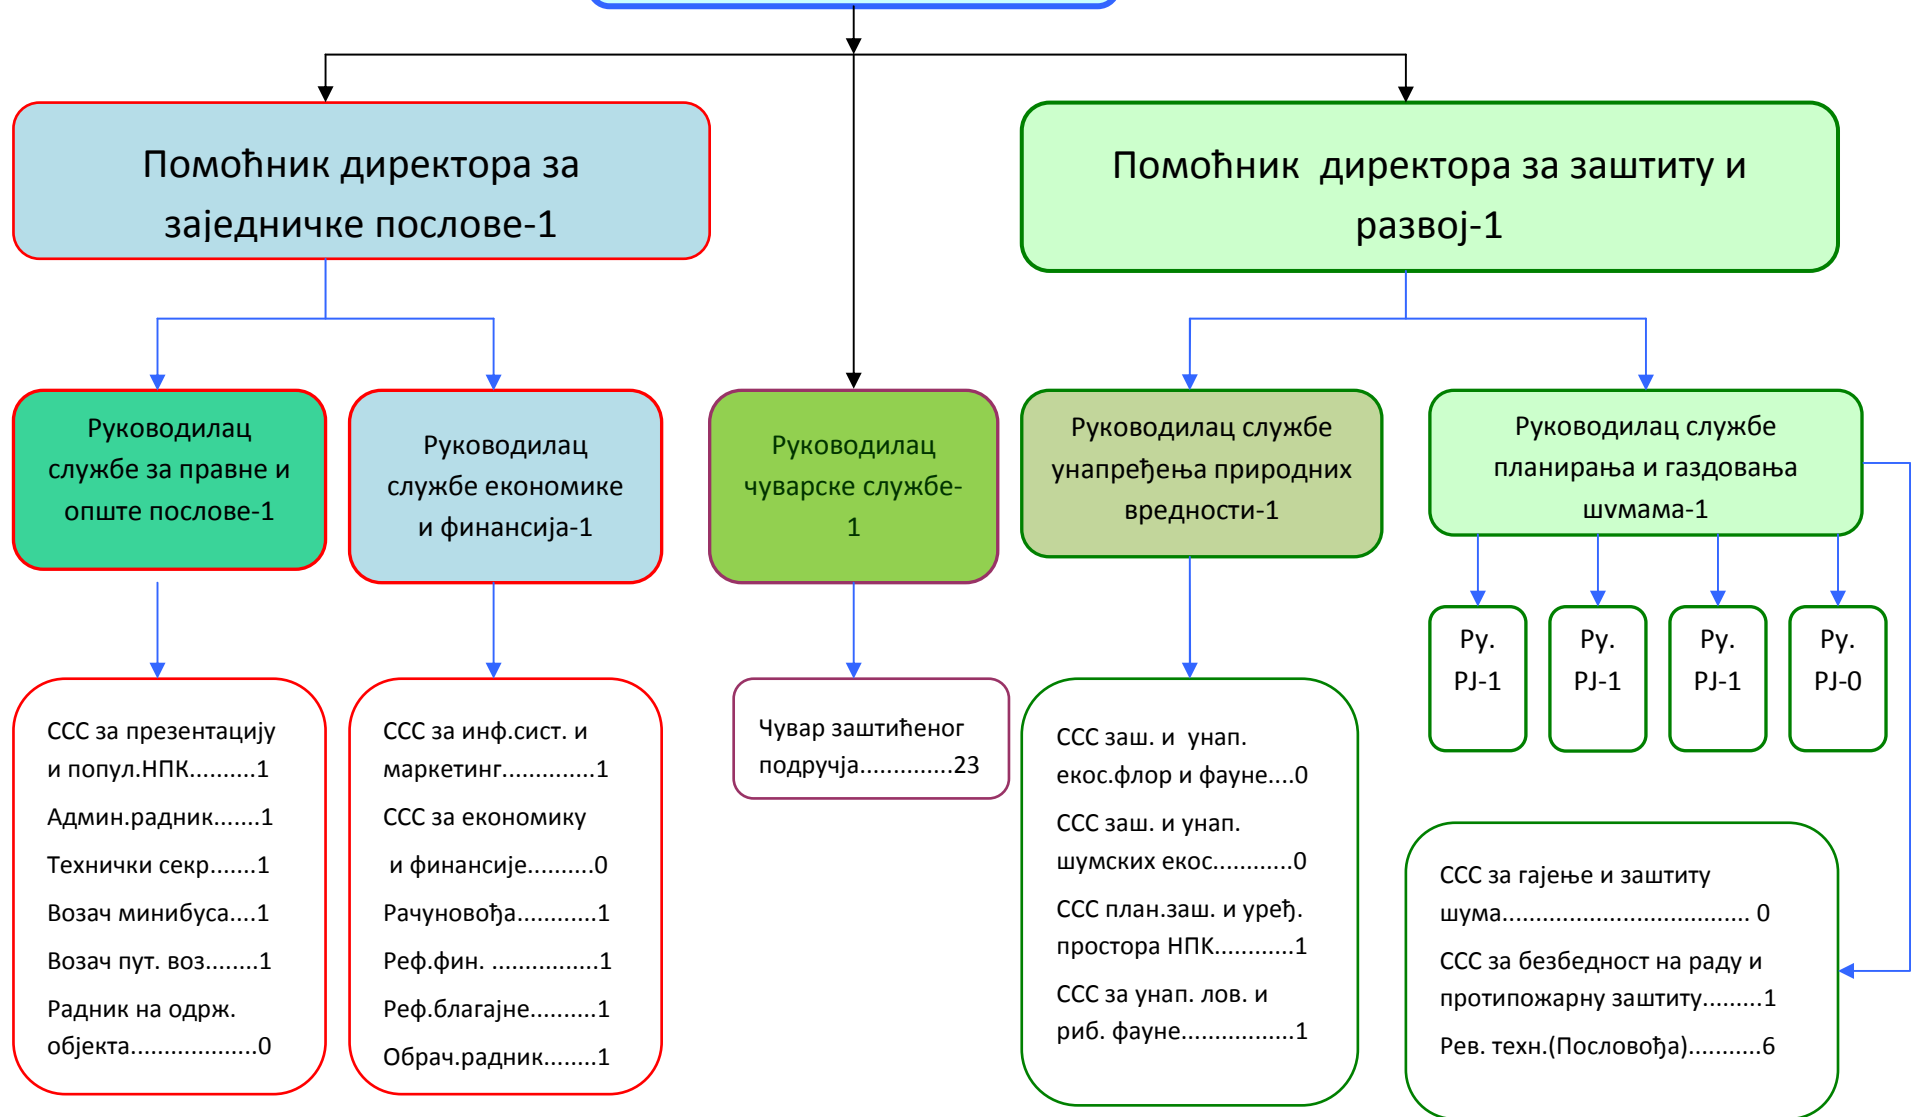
Помоћник директора за заједничке послове-1

Помоћник директора за заштиту и развој-1

Руководилац службе за правне и опште послове-1

Руководилац службе економике и финансија-1

Руководилац чуварске службе-1

Руководилац службе унапређења природних вредности-1

Руководилац службе планирања и газдовања шумама-1

Ру. РЈ-1

Ру. РЈ-1

Ру. РЈ-1

Ру. РЈ-0

ССС за презентацију и попул.НПК..........1
Админ.радник.......1
Технички секр.......1
Возач минибуса....1
Возач пут. воз........1
Радник на одрж. објекта..................0

ССС за инф.сист. и маркетинг..............1
ССС за економику и финансије..........0
Рачуновођа...........1
Реф.фин. ................1
Реф.благајне..........1
Обрач.радник........1

Чувар заштићеног подручја.............23

ССС заш. и унап. екос.флор и фауне....0
ССС заш. и унап. шумских екос............0
ССС план.заш. и уређ. простора НПК...........1
ССС за унап. лов. и риб. фауне................1

ССС за гајење и заштиту шума...................................... 0
ССС за безбедност на раду и противпожарну заштиту.........1
Рев. техн.(Пословођа)...........6